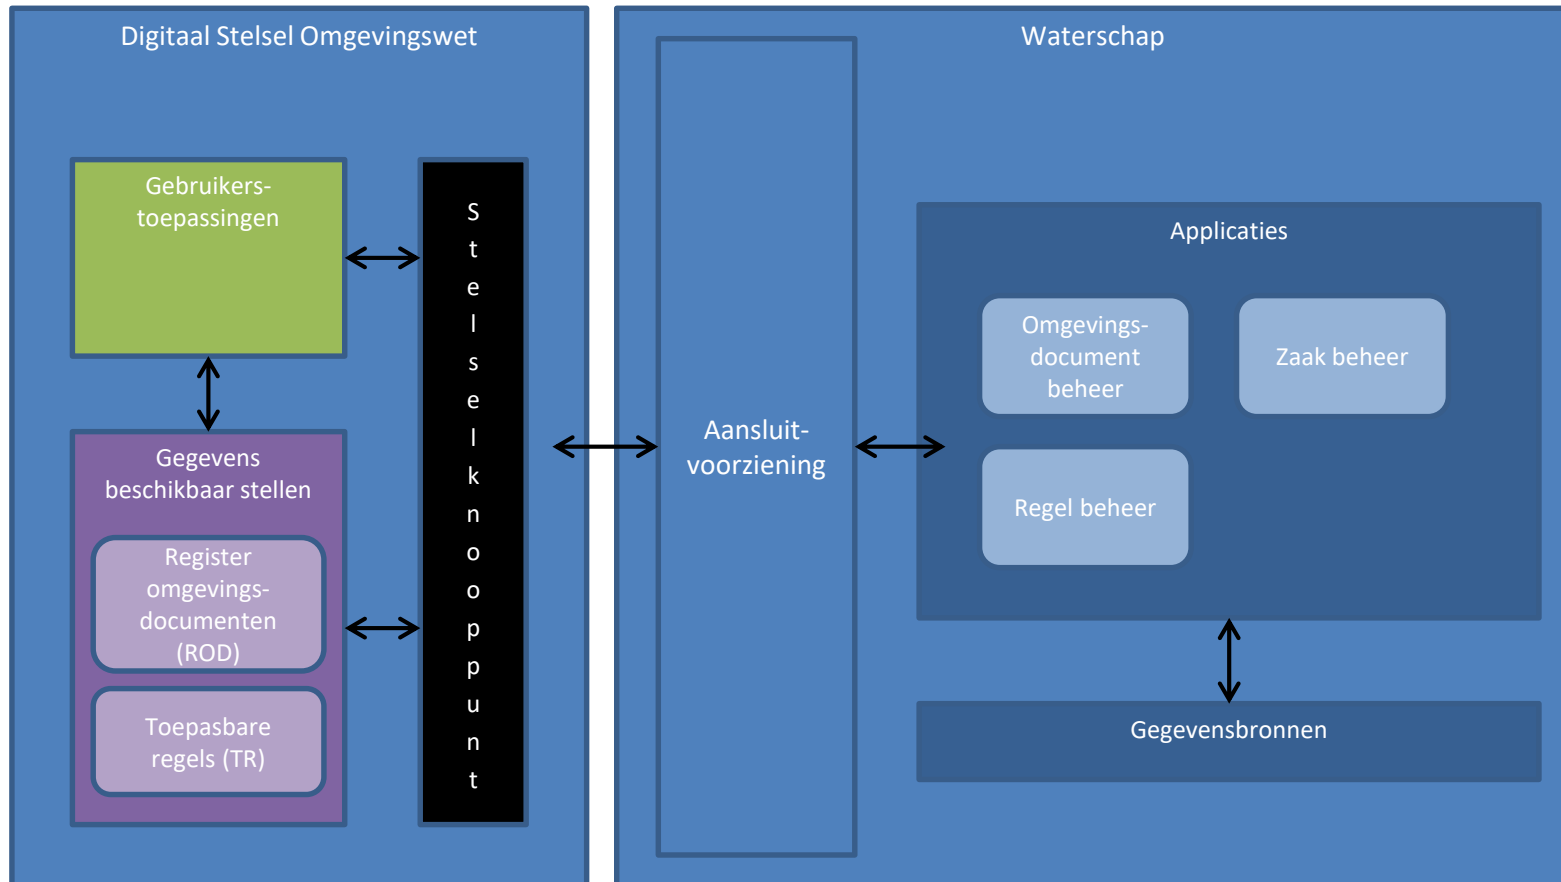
Digitaal Stelsel Omgevingswet

Gebruikers-toepassingen

Stelselknooppunt

Gegevens beschikbaar stellen

Register omgevings-documenten (ROD)

Toepasbare regels (TR)

Waterschap

Aansluit-voorziening

Applicaties

Omgevings-document beheer

Zaak beheer

Regel beheer

Gegevensbronnen